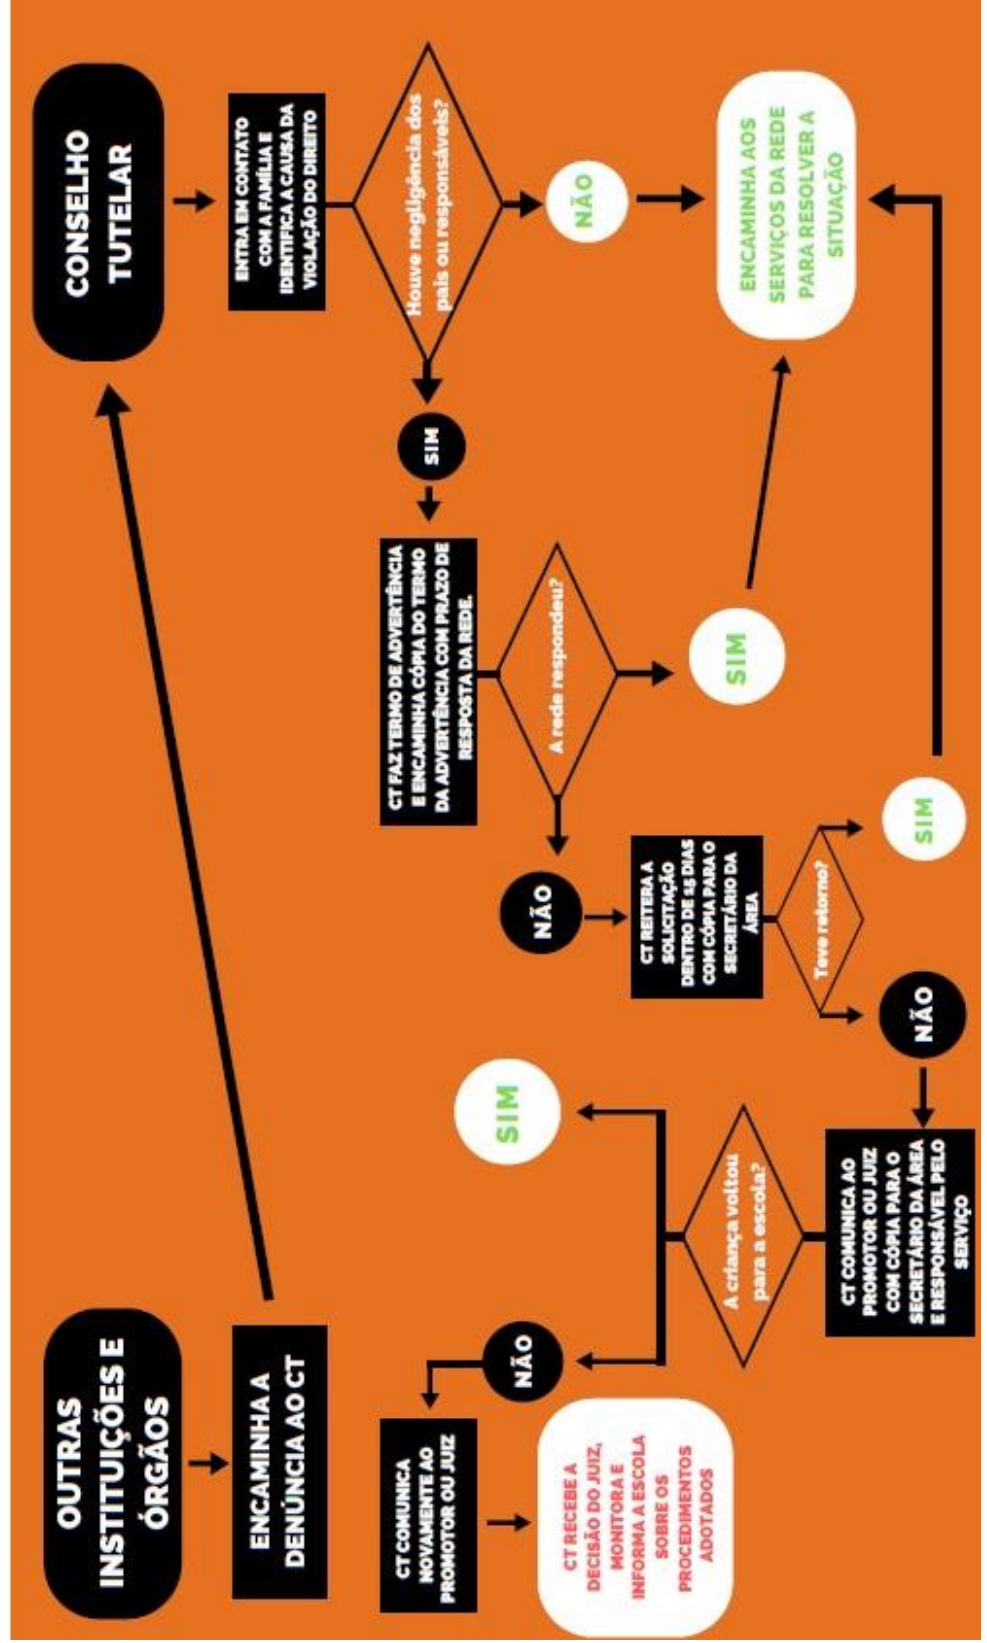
CONSELHO TUTELAR

ENTRA EM CONTATO COM A FAMÍLIA E IDENTIFICA A CAUSA DA VIOLAÇÃO DO DIREITO

Houve negligência dos pais ou responsáveis?

NÃO

ENCAMINHA AOS SERVIÇOS DA REDE PARA RESOLVER A SITUAÇÃO

SIM

CT FAZ TERMO DE ADVERTÊNCIA E ENCAMINHA CÓPIA DO TERMO DA ADVERTÊNCIA COM PRAZO DE RESPOSTA DA REDE.

A rede respondeu?

SIM

NÃO

CT REITERA A SOLICITAÇÃO DENTRO DE 15 DIAS COM CÓPIA PARA O SECRETÁRIO DA ÁREA

Teve retorno?

SIM

NÃO

CT COMUNICA AO PROMOTOR OU JUIZ COM CÓPIA PARA O SECRETÁRIO DA ÁREA E RESPONSÁVEL PELO SERVIÇO

A criança voltou para a escola?

SIM

NÃO

OUTRAS INSTITUIÇÕES E ÓRGÃOS

ENCAMINHA A DENÚNCIA AO CT

CT COMUNICA NOVAMENTE AO PROMOTOR OU JUIZ

CT RECEBE A DECISÃO DO JUIZ, MONITORA E INFORMA A ESCOLA SOBRE OS PROCEDIMENTOS ADOTADOS